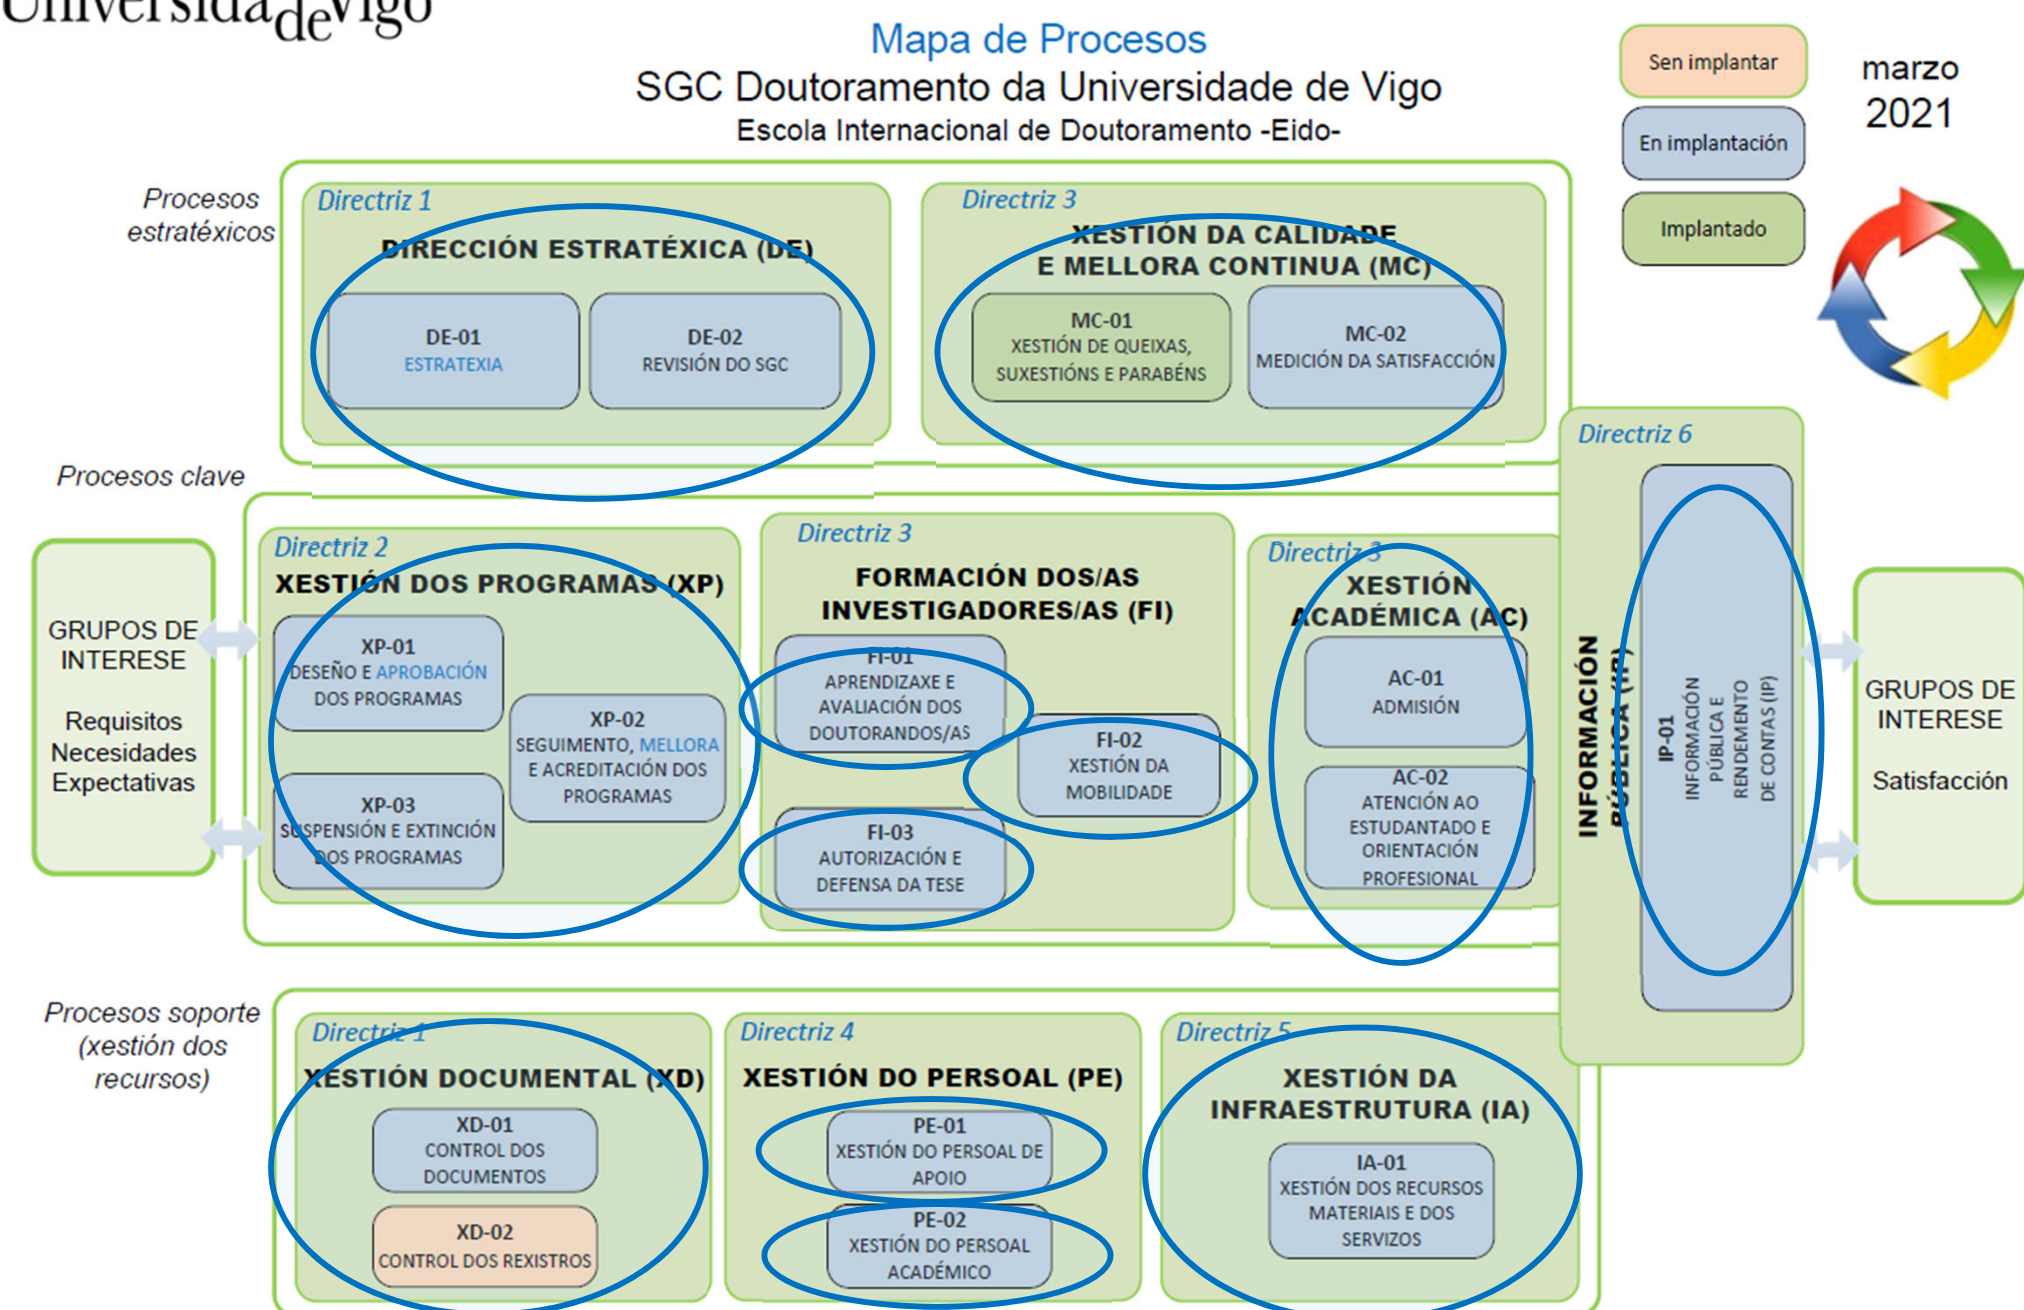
UniversidadeVigo

Mapa de Procesos
SGC Doutoramento da Universidade de Vigo
Escola Internacional de Doutoramento -Eido-

Sen implantar
En implantación
Implantado

marzo 2021

Procesos estratéxicos

Directriz 1
DIRECCIÓN ESTRATÉXICA (DE)
DE-01 ESTRATEXIA
DE-02 REVISIÓN DO SGC

Directriz 3
XESTIÓN DA CALIDADE E MELLORA CONTINUA (MC)
MC-01 XESTIÓN DE QUEIXAS, SUXESTIÓNS E PARABÉNS
MC-02 MEDICIÓN DA SATISFACCIÓN

Procesos clave

GRUPOS DE INTERESE
Requisitos
Necesidades
Expectativas

Directriz 2
XESTIÓN DOS PROGRAMAS (XP)
XP-01 DESEÑO E APROBACIÓN DOS PROGRAMAS
XP-02 SEGUIMENTO, MELLORA E ACREDITACIÓN DOS PROGRAMAS
XP-03 SUSPENSIÓN E EXTINCIÓN DOS PROGRAMAS

Directriz 3
FORMACIÓN DOS/AS INVESTIGADORES/AS (FI)
FI-01 APRENDIZAXE E AVALIACIÓN DOS DOUTORANDOS/AS
FI-02 XESTIÓN DA MOBILIDADE
FI-03 AUTORIZACIÓN E DEFENSA DA TESE

Directriz 3
XESTIÓN ACADÉMICA (AC)
AC-01 ADMISIÓN
AC-02 ATENCIÓN AO ESTUDANTADO E ORIENTACIÓN PROFESIONAL

Directriz 6
INFORMACIÓN PÚBLICA (IP)
IP-01 INFORMACIÓN PÚBLICA E RENDEMENTO DE CONTAS (IP)

GRUPOS DE INTERESE
Satisfacción

Procesos soporte (xestión dos recursos)

Directriz 1
XESTIÓN DOCUMENTAL (XD)
XD-01 CONTROL DOS DOCUMENTOS
XD-02 CONTROL DOS REXISTROS

Directriz 4
XESTIÓN DO PERSOAL (PE)
PE-01 XESTIÓN DO PERSOAL DE APOIO
PE-02 XESTIÓN DO PERSOAL ACADÉMICO

Directriz 5
XESTIÓN DA INFRAESTRUTURA (IA)
IA-01 XESTIÓN DOS RECURSOS MATERIAIS E DOS SERVIZOS